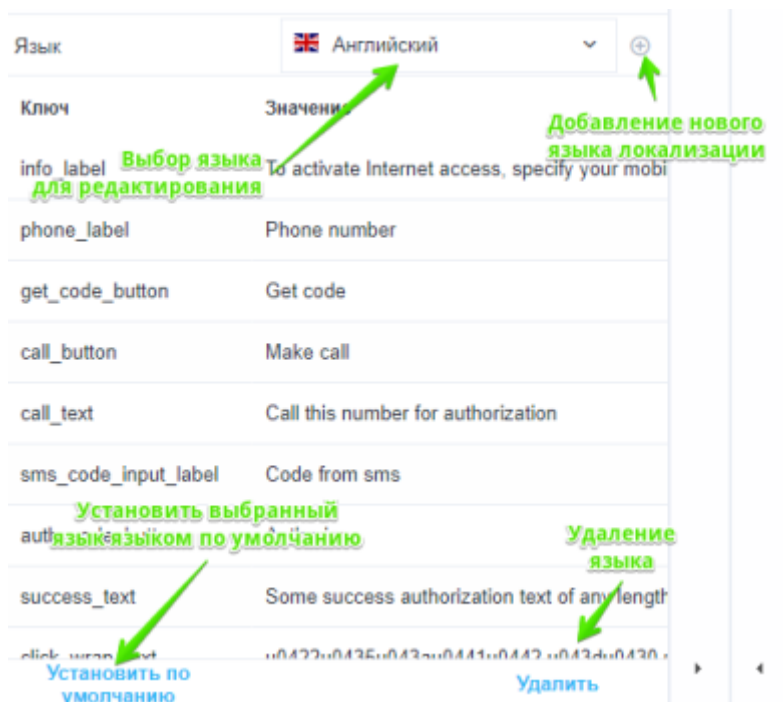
Язык

Английский

Добавление нового языка локализации

| Ключ | Значени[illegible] |
|---|---|
| info_label | To activate Internet access, specify your mobi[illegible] |
| phone_label | Phone number |
| get_code_button | Get code |
| call_button | Make call |
| call_text | Call this number for authorization |
| sms_code_input_label | Code from sms |
| auth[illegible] | |
| success_text | Some success authorization text of any length |
| click_wrap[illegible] | \u0422\u0435\u043a\u0441\u0442 \u043d\u0430 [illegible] |

Выбор языка для редактирования

Установить выбранный язык языком по умолчанию

Удаление языка

Установить по умолчанию

Удалить